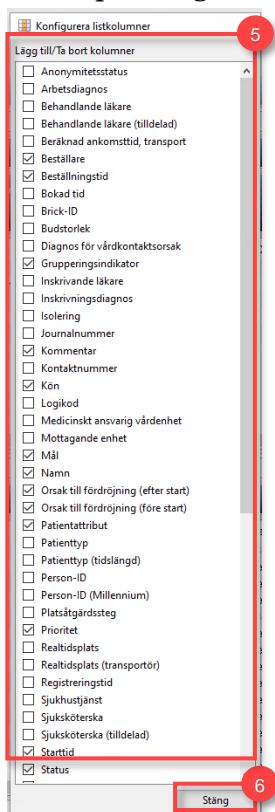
Konfigurera listkolumner

Lägg till/Ta bort kolumner

5

Anonymitetsstatus
Arbetsdiagnos
Behandlande läkare
Behandlande läkare (tilldelad)
Beräknad ankomsttid, transport
Beställare
Beställningstid
Bokad tid
Brick-ID
Budstorlek
Diagnos för vårdkontaktsorsak
Grupperingsindikator
Inskrivande läkare
Inskrivningsdiagnos
Isolering
Journalnummer
Kommentar
Kontaktnummer
Kön
Logikod
Medicinskt ansvarig vårdenhet
Mottagande enhet
Mål
Namn
Orsak till fördröjning (efter start)
Orsak till fördröjning (före start)
Patientattribut
Patienttyp
Patienttyp (tidslängd)
Person-ID
Person-ID (Millennium)
Platsåtgärdssteg
Prioritet
Realtidsplats
Realtidsplats (transportör)
Registreringstid
Sjukhustjänst
Sjuksköterska
Sjuksköterska (tilldelad)
Starttid
Status

6

Stäng